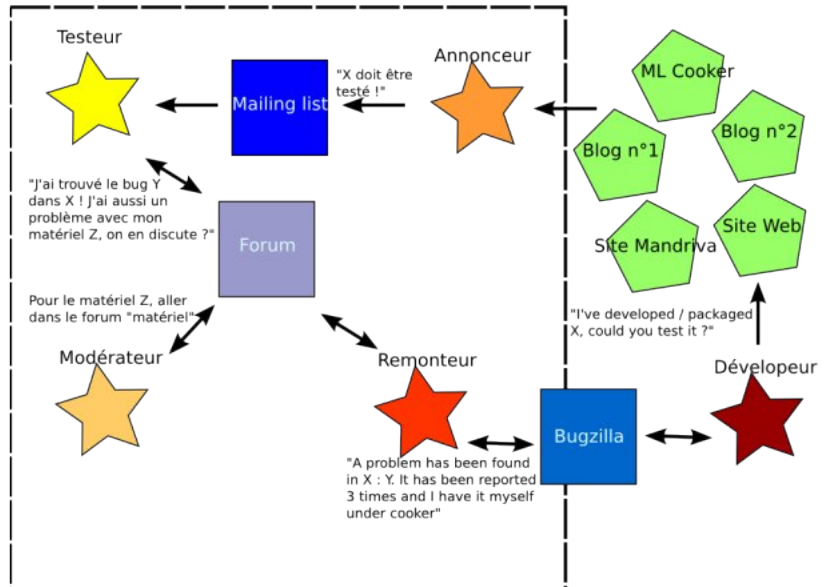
Testeur

Mailing list

"X doit être testé !"

Annonceur

ML Cooker

Blog n°1

Blog n°2

Site Mandriva

Site Web

"J'ai trouvé le bug Y dans X ! J'ai aussi un problème avec mon matériel Z, on en discute ?"

Forum

Pour le matériel Z, aller dans le forum "matériel"

Modérateur

Remonteur

"I've developed / packaged X, could you test it ?"

Développeur

Bugzilla

"A problem has been found in X : Y. It has been reported 3 times and I have it myself under cooker"